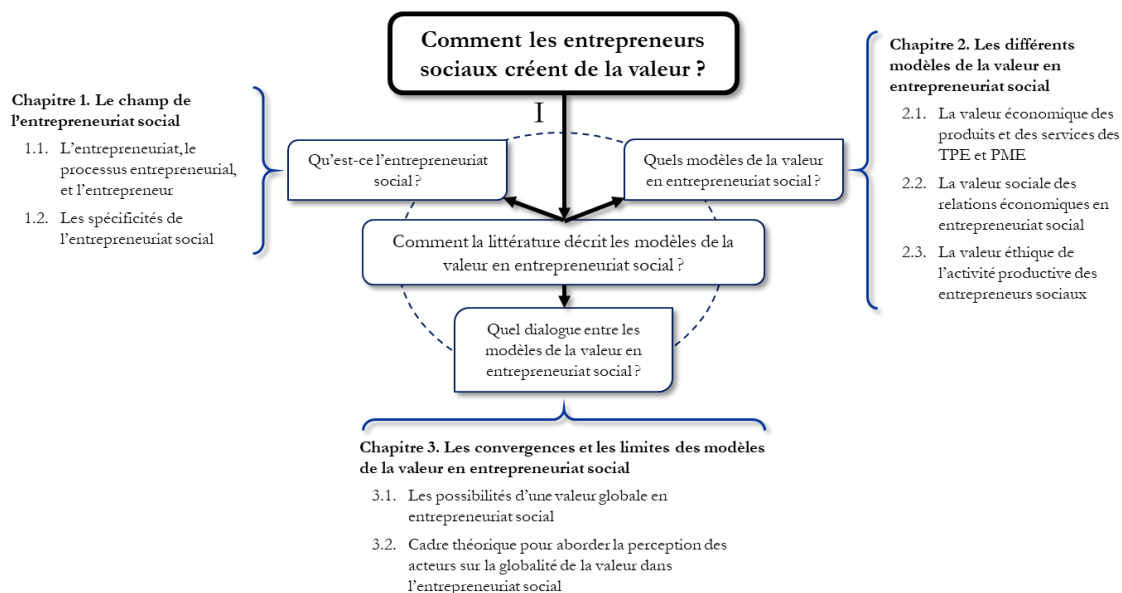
Comment les entrepreneurs sociaux créent de la valeur ?

I

Chapitre 1. Le champ de l'entrepreneuriat social

1.1. L'entrepreneuriat, le processus entrepreneurial, et l'entrepreneur

1.2. Les spécificités de l'entrepreneuriat social

Qu'est-ce l'entrepreneuriat social ?

Quels modèles de la valeur en entrepreneuriat social ?

Comment la littérature décrit les modèles de la valeur en entrepreneuriat social ?

Quel dialogue entre les modèles de la valeur en entrepreneuriat social ?

Chapitre 2. Les différents modèles de la valeur en entrepreneuriat social

2.1. La valeur économique des produits et des services des TPE et PME

2.2. La valeur sociale des relations économiques en entrepreneuriat social

2.3. La valeur éthique de l'activité productive des entrepreneurs sociaux

Chapitre 3. Les convergences et les limites des modèles de la valeur en entrepreneuriat social

3.1. Les possibilités d'une valeur globale en entrepreneuriat social

3.2. Cadre théorique pour aborder la perception des acteurs sur la globalité de la valeur dans l'entrepreneuriat social